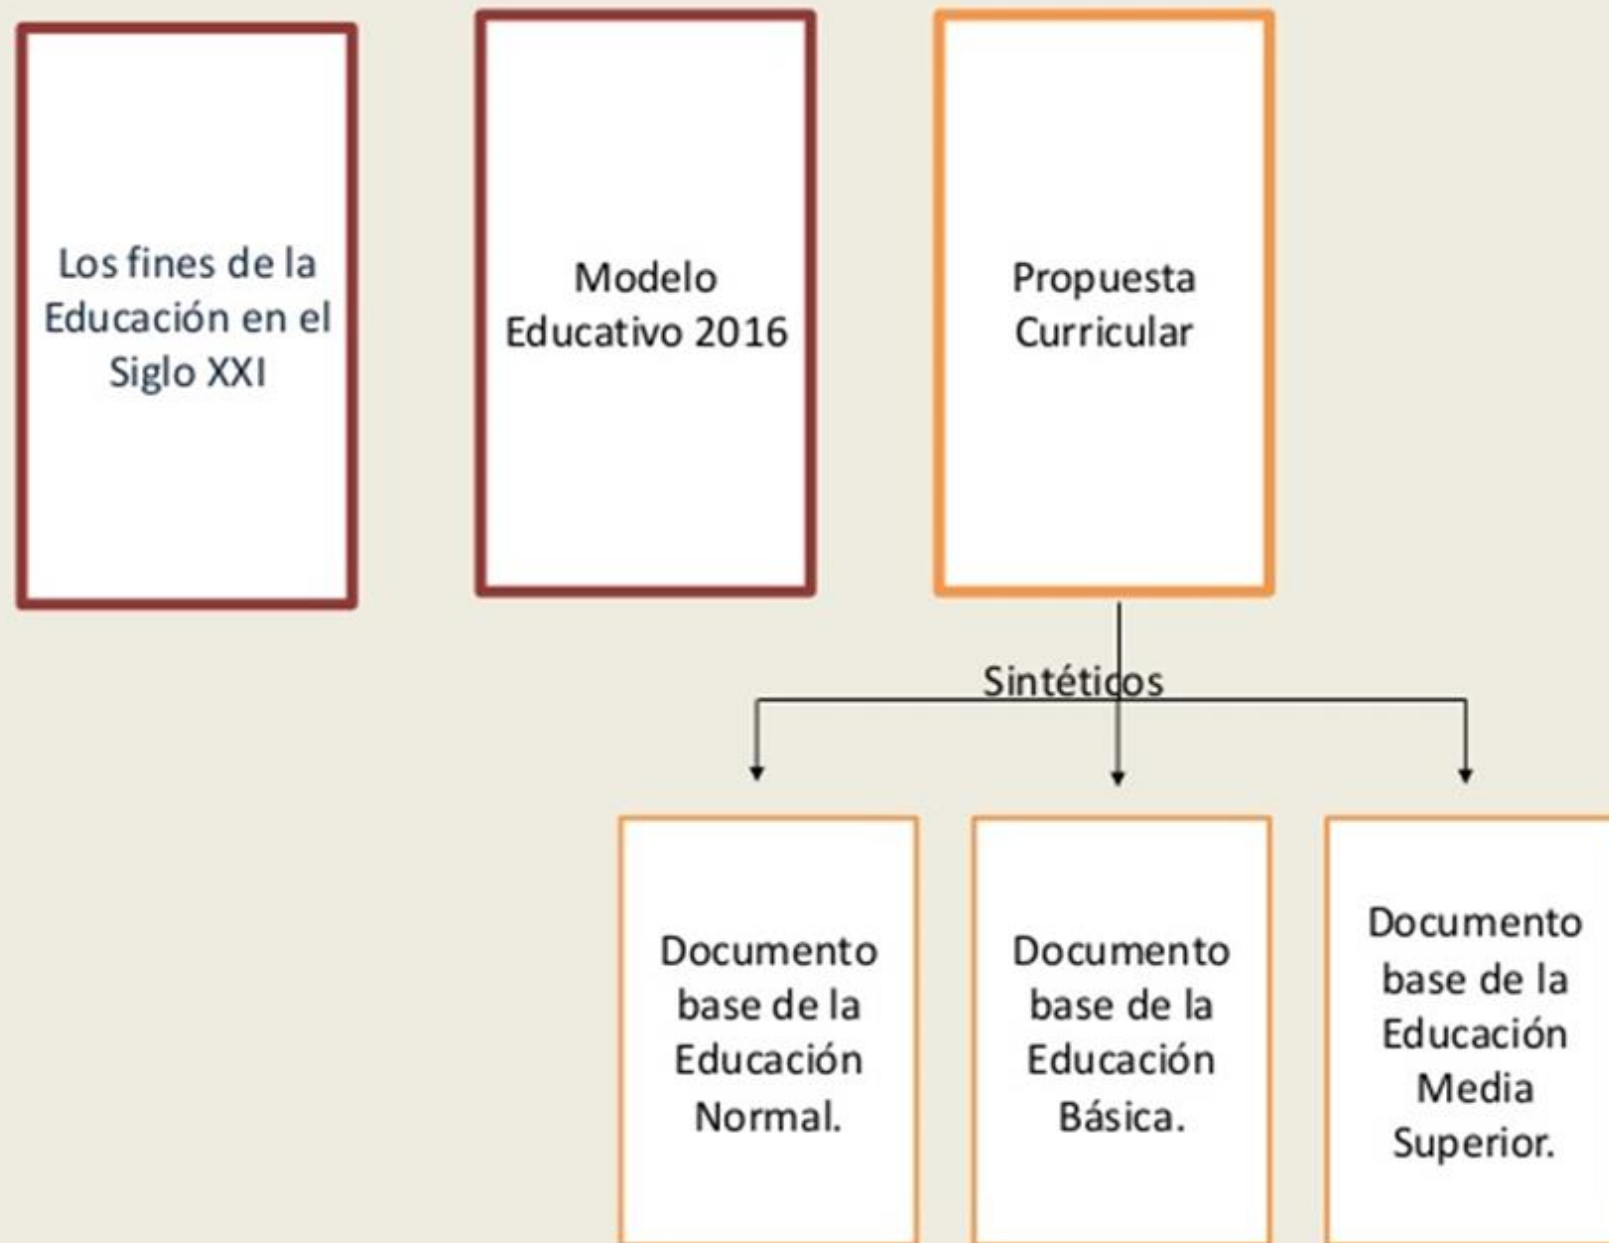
Los fines de la Educación en el Siglo XXI

Modelo Educativo 2016

Propuesta Curricular

Sintéticos

Documento base de la Educación Normal.

Documento base de la Educación Básica.

Documento base de la Educación Media Superior.